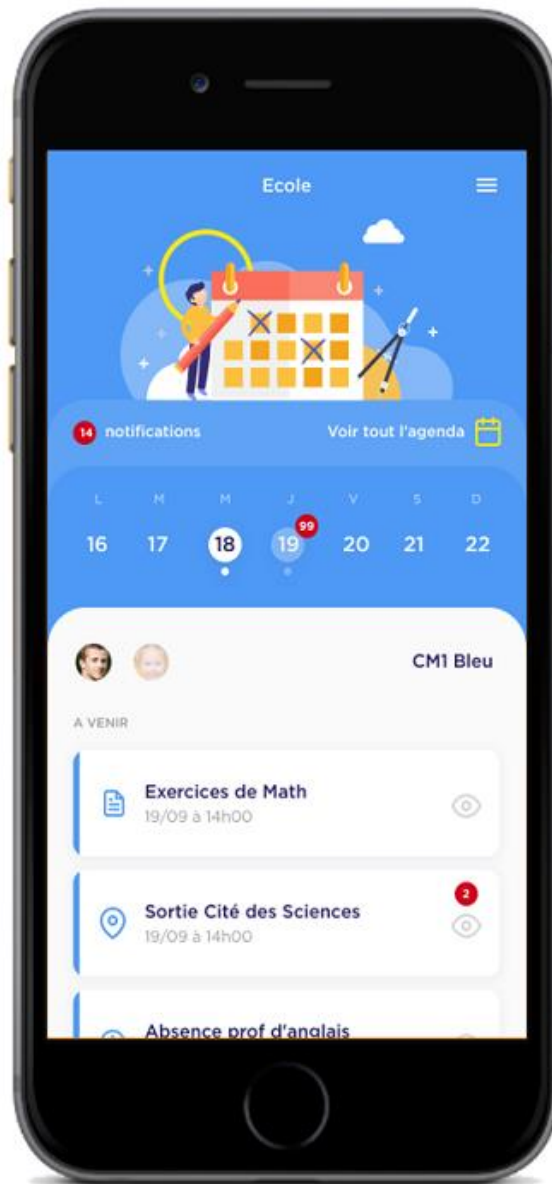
Ecole

14 notifications

Voir tout l'agenda

L M M J V S D

16 17 18 19 99 20 21 22

CM1 Bleu

A VENIR

Exercices de Math
19/09 à 14h00

2

Sortie Cité des Sciences
19/09 à 14h00

Absence prof d'anglais